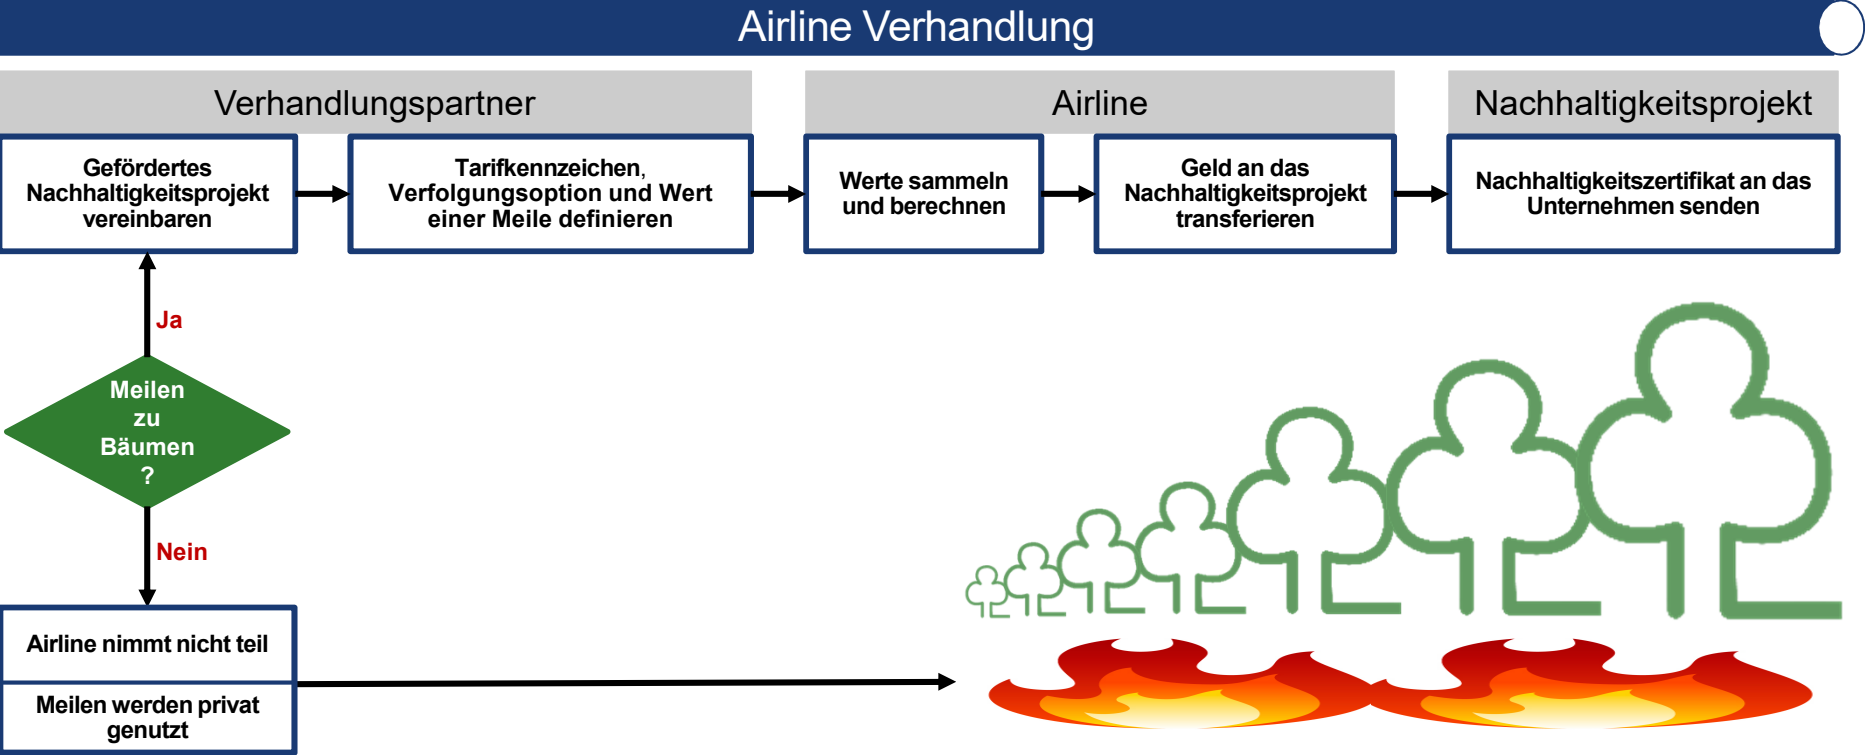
Airline Verhandlung

Verhandlungspartner

Airline

Nachhaltigkeitsprojekt

Gefördertes Nachhaltigkeitsprojekt vereinbaren

Tarifkennzeichen, Verfolgungsoption und Wert einer Meile definieren

Werte sammeln und berechnen

Geld an das Nachhaltigkeitsprojekt transferieren

Nachhaltigkeitszertifikat an das Unternehmen senden

Ja

Meilen zu Bäumen ?

Nein

Airline nimmt nicht teil

Meilen werden privat genutzt